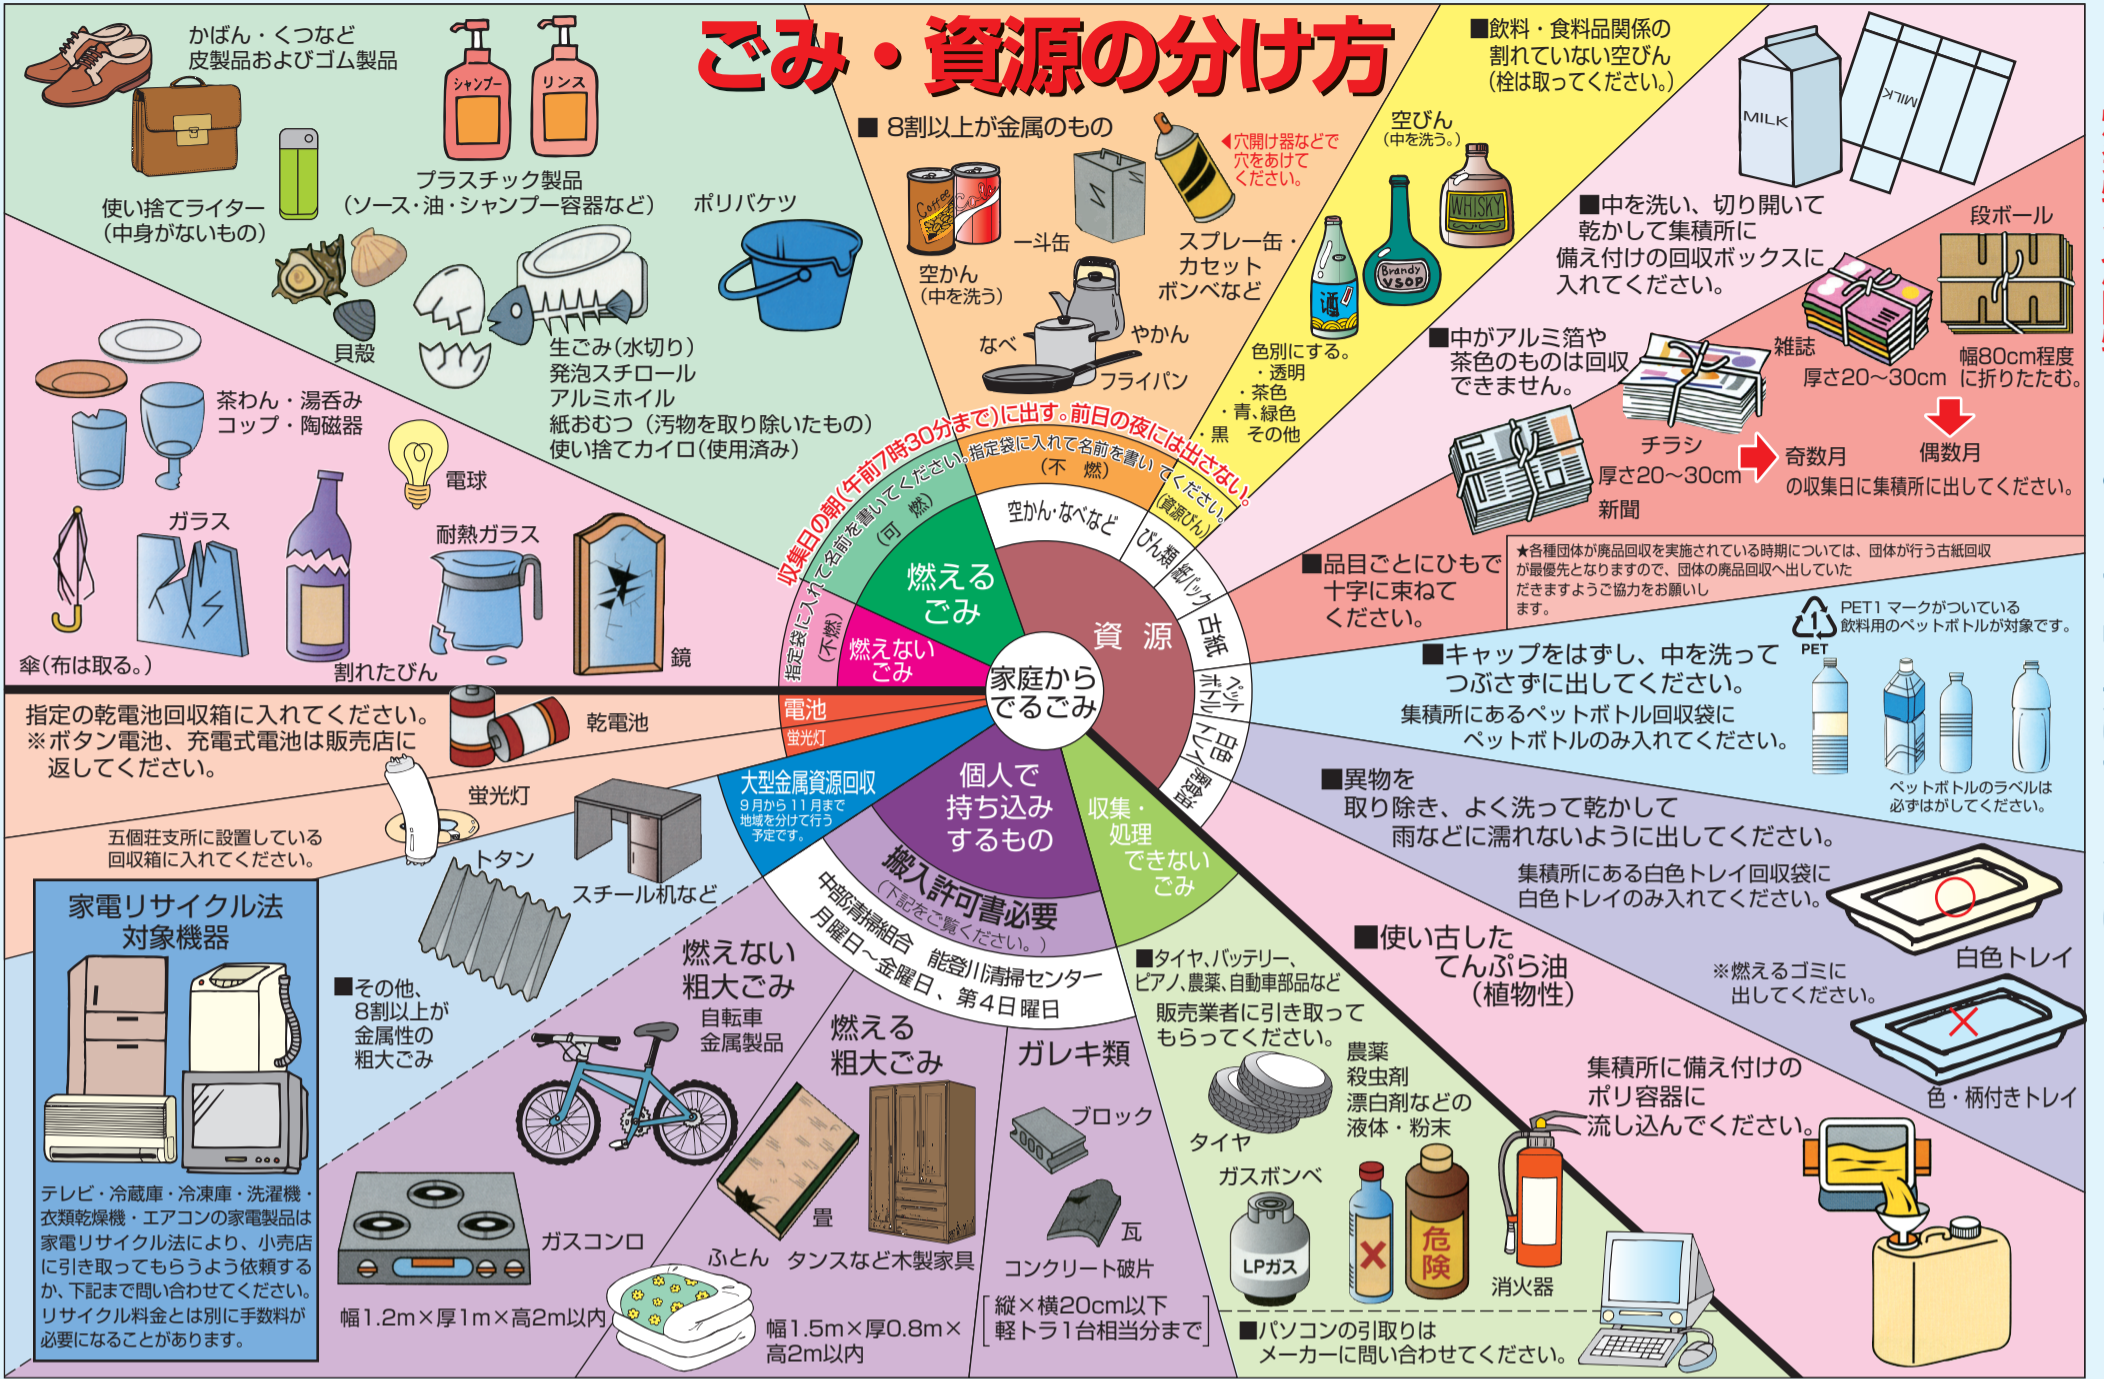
ごみ・資源の分け方

かばん・くつなど
皮製品およびゴム製品

シャンプー リンス

使い捨てライター
(中身がないもの)

プラスチック製品
(ソース・油・シャンプー容器など)

ポリバケツ

貝殻

生ごみ(水切り)
発泡スチロール
アルミホイル
紙おむつ(汚物を取り除いたもの)
使い捨てカイロ(使用済み)

茶わん・湯呑み
コップ・陶磁器

電球

ガラス

耐熱ガラス

傘(布は取る。)

割れたびん

鏡

■8割以上が金属のもの

穴開け器などで穴をあけてください。

Coffee Cola

空かん
(中を洗う)

一斗缶

スプレー缶・カセットボンベなど

なべ

やかん

フライパン

■飲料・食料品関係の割れていない空びん
(栓は取ってください。)

空びん
(中を洗う。)

WHISKY

Brandy VSOP

酒

色別にする。
・透明
・茶色
・青、緑色
・黒 その他

MILK

MILK

■中を洗い、切り開いて乾かして集積所に備え付けの回収ボックスに入れてください。

段ボール

■中がアルミ箔や茶色のものは回収できません。

雑誌

幅80cm程度に折りたたむ。

厚さ20~30cm

チラシ

奇数月

偶数月

の収集日に集積所に出してください。

厚さ20~30cm

新聞

■品目ごとにひもで十字に束ねてください。

★各種団体が廃品回収を実施されている時期については、団体が行う古紙回収が最優先となりますので、団体の廃品回収へ出していただきますようご協力をお願いします。

PET1 マークがついている飲料用のペットボトルが対象です。

PET

■キャップをはずし、中を洗ってつぶさずに出してください。
集積所にあるペットボトル回収袋にペットボトルのみ入れてください。

ペットボトルのラベルは必ずはがしてください。

収集日の朝(午前7時30分まで)に出す。前日の夜には出さない。

指定袋に入れて名前を書いてください。

(可燃)

燃えるごみ

指定袋に入れて名前を書いてください。

(不燃)

燃えないごみ

指定袋に入れて名前を書いてください。

(不燃)

(資源びん)

空かん・なべなど

びん類

紙パック

古紙

ペットボトル

白色トレイ

廃食油

資源

家庭からでるごみ

電池

蛍光灯

大型金属資源回収
9月から11月まで地域を分けて行う予定です。

個人で持ち込みするもの

収集・処理できないごみ

搬入許可書必要
(下記をご覧ください。)

中部清掃組合 能登川清掃センター
月曜日~金曜日、第4日曜日

指定の乾電池回収箱に入れてください。
※ボタン電池、充電式電池は販売店に返してください。

乾電池

蛍光灯

五個荘支所に設置している回収箱に入れてください。

トタン

スチール机など

家電リサイクル法対象機器

テレビ・冷蔵庫・冷凍庫・洗濯機・衣類乾燥機・エアコンの家電製品は家電リサイクル法により、小売店に引き取ってもらうよう依頼するか、下記まで問い合わせてください。リサイクル料金とは別に手数料が必要になることがあります。

■その他、8割以上が金属性の粗大ごみ

燃えない粗大ごみ
自転車
金属製品

燃える粗大ごみ

畳

ふとん

タンスなど木製家具

ガスコンロ

幅1.2m×厚1m×高2m以内

幅1.5m×厚0.8m×高2m以内

ガレキ類

ブロック

瓦

コンクリート破片

縦×横20cm以下
軽トラ1台相当分まで

■異物を取り除き、よく洗って乾かして雨などに濡れないように出してください。

集積所にある白色トレイ回収袋に白色トレイのみ入れてください。

白色トレイ

※燃えるゴミに出してください。

色・柄付きトレイ

■使い古したてんぷら油(植物性)

集積所に備え付けのポリ容器に流し込んでください。

■タイヤ、バッテリー、ピアノ、農薬、自動車部品など
販売業者に引き取ってもらってください。

農薬
殺虫剤
漂白剤などの
液体・粉末

タイヤ

ガスボンベ

LPガス

危険

消火器

■パソコンの引取りはメーカーに問い合わせてください。